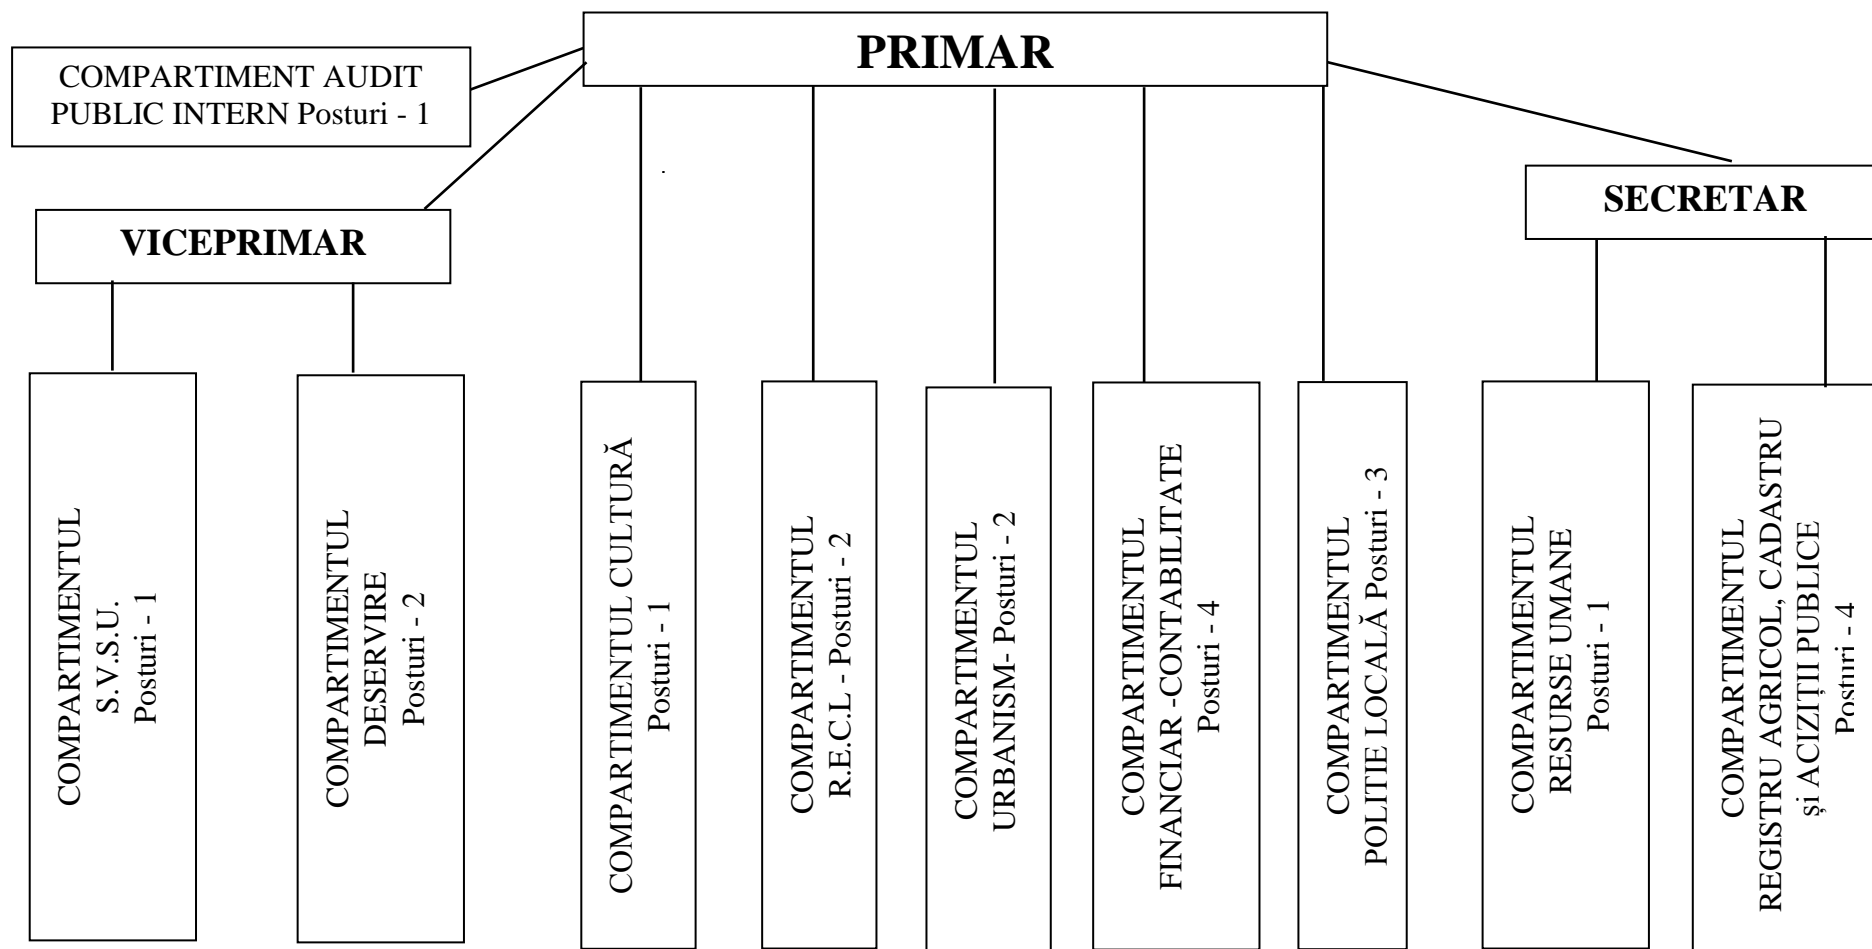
PRIMAR

COMPARTIMENT AUDIT PUBLIC INTERN Posturi - 1

VICEPRIMAR

SECRETAR

COMPARTIMENTUL S.V.S.U. Posturi - 1

COMPARTIMENTUL DESERVIRE Posturi - 2

COMPARTIMENTUL CULTURĂ Posturi - 1

COMPARTIMENTUL R.E.C.L - Posturi - 2

COMPARTIMENTUL URBANISM- Posturi - 2

COMPARTIMENTUL FINANCIAR -CONTABILITATE Posturi - 4

COMPARTIMENTUL POLITIE LOCALĂ Posturi - 3

COMPARTIMENTUL RESURSE UMANE Posturi - 1

COMPARTIMENTUL REGISTRU AGRICOL, CADASTRU și ACIZIȚII PUBLICE Posturi - 4